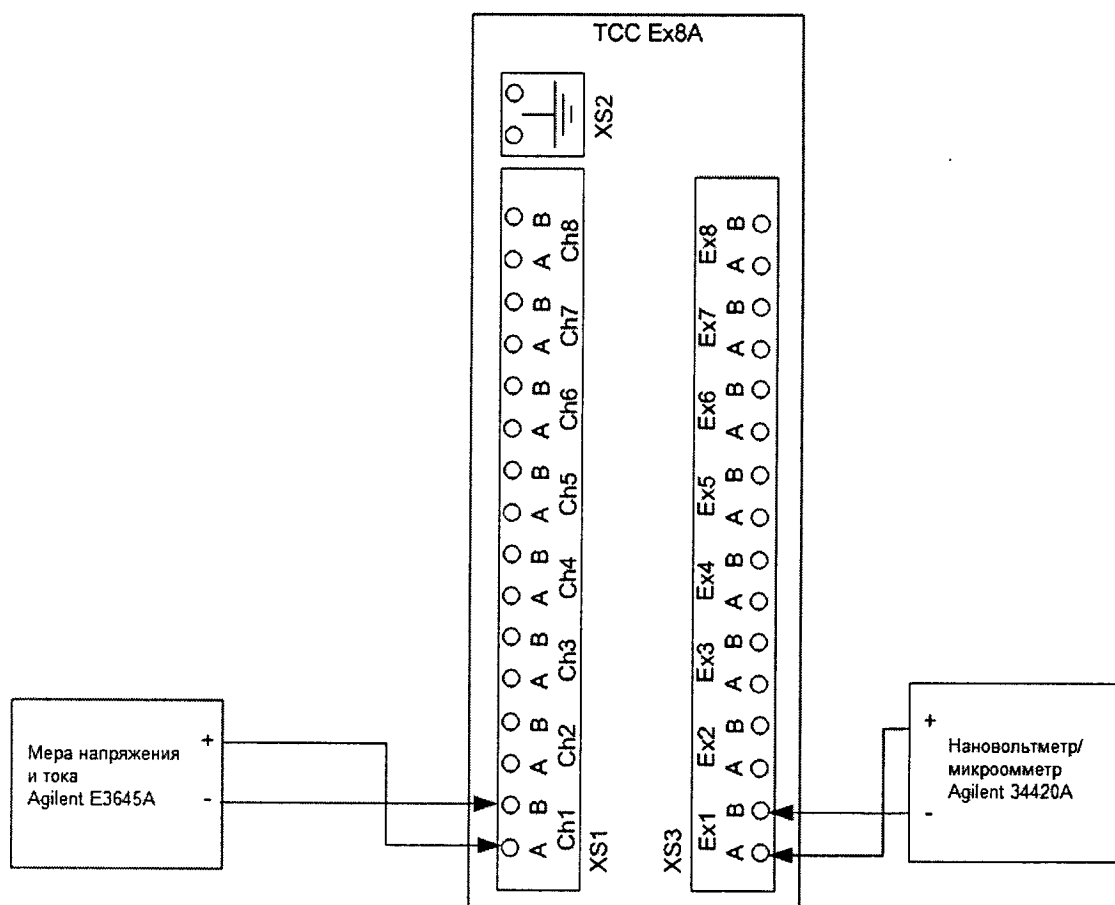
TCC Ex8A

XS2

B Ch8 A
B Ch7 A
B Ch6 A
B Ch5 A
B Ch4 A
B Ch3 A
B Ch2 A
B Ch1 A
XS1

B Ex8 A
B Ex7 A
B Ex6 A
B Ex5 A
B Ex4 A
B Ex3 A
B Ex2 A
B Ex1 A
XS3

Мера напряжения и тока Agilent E3645A
+
-

Нановольтметр/ микроомметр Agilent 34420A
+
-